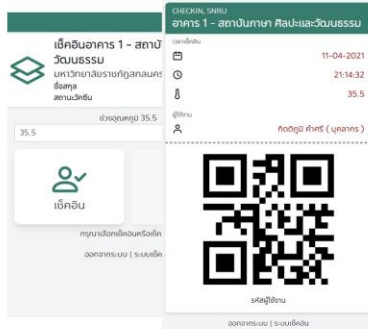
เช็คอินอาคาร 1 - สถาบั
วัฒนธรรม
มหาวิทยาลัยราชภัฏสกลนคร
ชื่อสกุล
สถานะวัคซีน
ช่วงอุณหภูมิ 35.5
35.5
เช็คอิน
กรุณาเลือกเช็คอินหรือเช็ค
ออกจากระบบ | ระบบเช็ค

CHECKIN, SNRU
อาคาร 1 - สถาบันภาษา ศิลปะและวัฒนธรรม
เวลาเช็คอิน
11-04-2021
21:14:32
35.5
ผู้ใช้งาน
กิตติภูมิ คำศรี ( บุคลากร )
รหัสผู้ใช้งาน
ออกจากระบบ | ระบบเช็คอิน